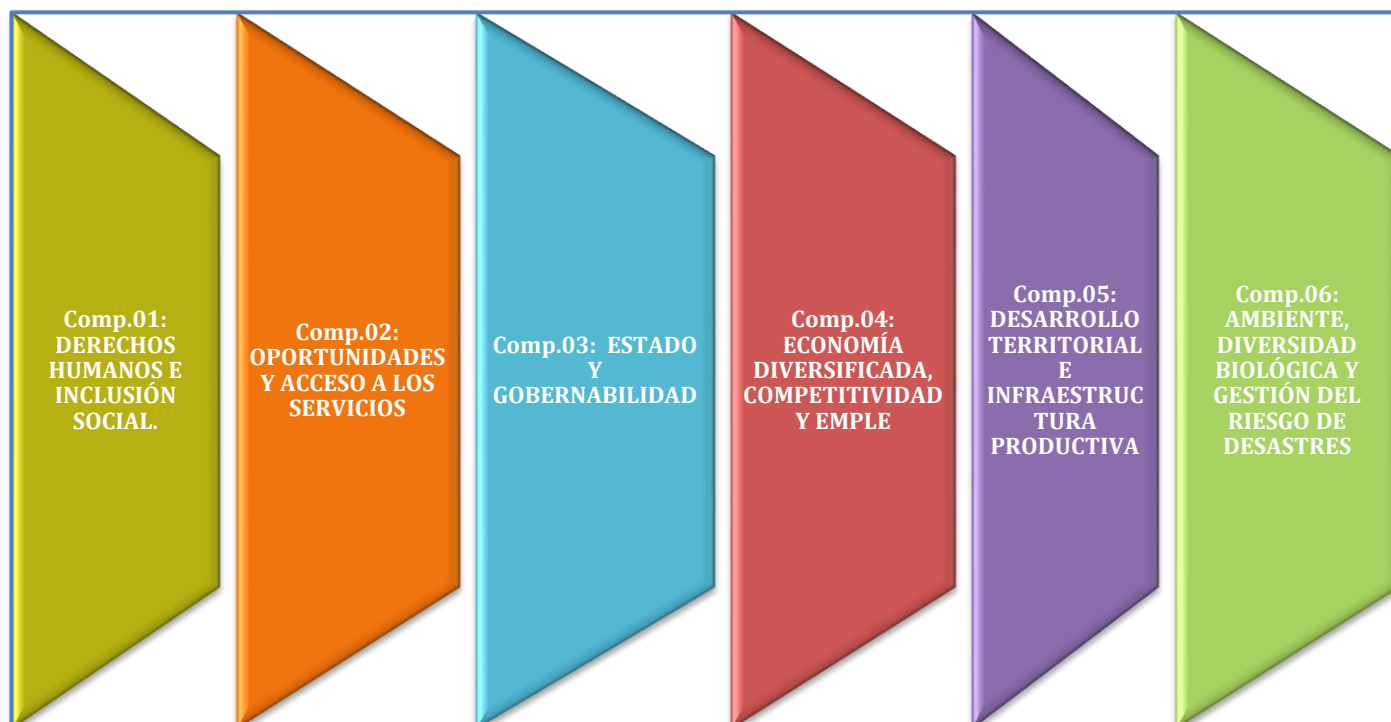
Comp.01: DERECHOS HUMANOS E INCLUSIÓN SOCIAL.

Comp.02: OPORTUNIDADES Y ACCESO A LOS SERVICIOS

Comp.03: ESTADO Y GOBERNABILIDAD

Comp.04: ECONOMÍA DIVERSIFICADA, COMPETITIVIDAD Y EMPLE

Comp.05: DESARROLLO TERRITORIAL E INFRAESTRUCTURA PRODUCTIVA

Comp.06: AMBIENTE, DIVERSIDAD BIOLÓGICA Y GESTIÓN DEL RIESGO DE DESASTRES